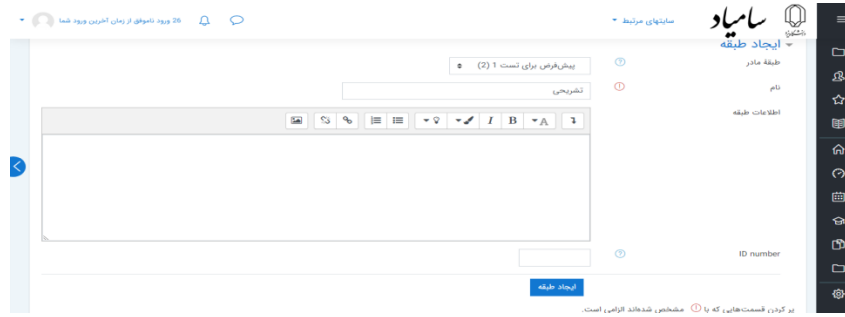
سامیاد
دانشگاه
سایتهای مرتبط
26 ورود ناموفق از زمان آخرین ورود شما

ایجاد طبقه
طبقهٔ مادر
پیش‌فرض برای تست 1 (2)
نام
تشریحی
اطلاعات طبقه
ID number
ایجاد طبقه
پر کردن قسمت‌هایی که با ⓘ مشخص شده‌اند الزامی است.